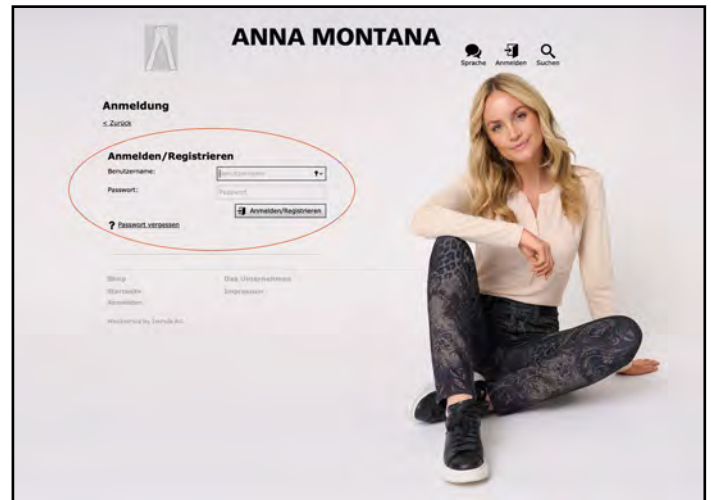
ANNA MONTANA

Sprache Anmelden Suchen

Anmeldung

< Zurück

Anmelden/Registrieren

Benutzername: Benutzername

Passwort: Passwort

Anmelden/Registrieren

? Passwort vergessen

Shop Das Unternehmen
Startseite Impressum
Anmelden

Webservice by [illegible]